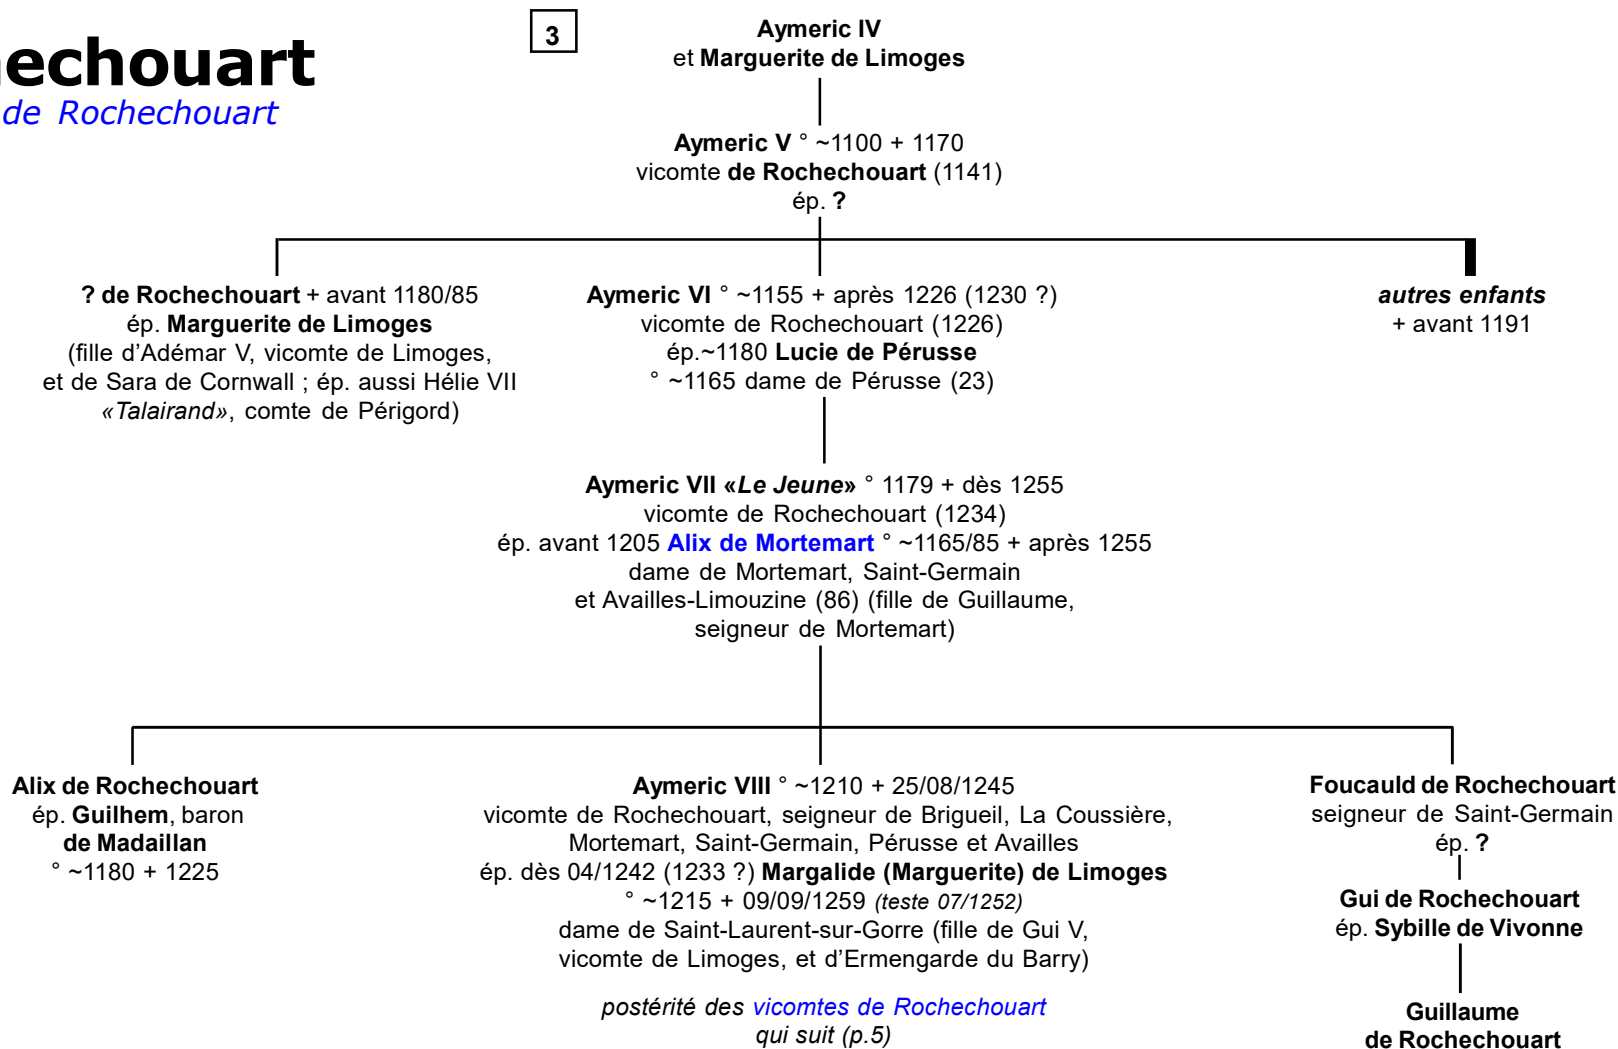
echouart
de Rochechouart

3

Aymeric IV
et Marguerite de Limoges

Aymeric V ° ~1100 + 1170
vicomte de Rochechouart (1141)
ép. ?

? de Rochechouart + avant 1180/85
ép. Marguerite de Limoges
(fille d'Adémar V, vicomte de Limoges, et de Sara de Cornwall ; ép. aussi Hélie VII «Talairand», comte de Périgord)

Aymeric VI ° ~1155 + après 1226 (1230 ?)
vicomte de Rochechouart (1226)
ép.~1180 Lucie de Pérusse
° ~1165 dame de Pérusse (23)

autres enfants
+ avant 1191

Aymeric VII «Le Jeune» ° 1179 + dès 1255
vicomte de Rochechouart (1234)
ép. avant 1205 Alix de Mortemart ° ~1165/85 + après 1255
dame de Mortemart, Saint-Germain et Availles-Limouzine (86) (fille de Guillaume, seigneur de Mortemart)

Alix de Rochechouart
ép. Guilhem, baron de Madaillan
° ~1180 + 1225

Aymeric VIII ° ~1210 + 25/08/1245
vicomte de Rochechouart, seigneur de Brigueil, La Coussière, Mortemart, Saint-Germain, Pérusse et Availles
ép. dès 04/1242 (1233 ?) Margalide (Marguerite) de Limoges
° ~1215 + 09/09/1259 (teste 07/1252)
dame de Saint-Laurent-sur-Gorre (fille de Gui V, vicomte de Limoges, et d'Ermengarde du Barry)

postérité des vicomtes de Rochechouart
qui suit (p.5)

Foucauld de Rochechouart
seigneur de Saint-Germain
ép. ?

Gui de Rochechouart
ép. Sybille de Vivonne

Guillaume
de Rochechouart